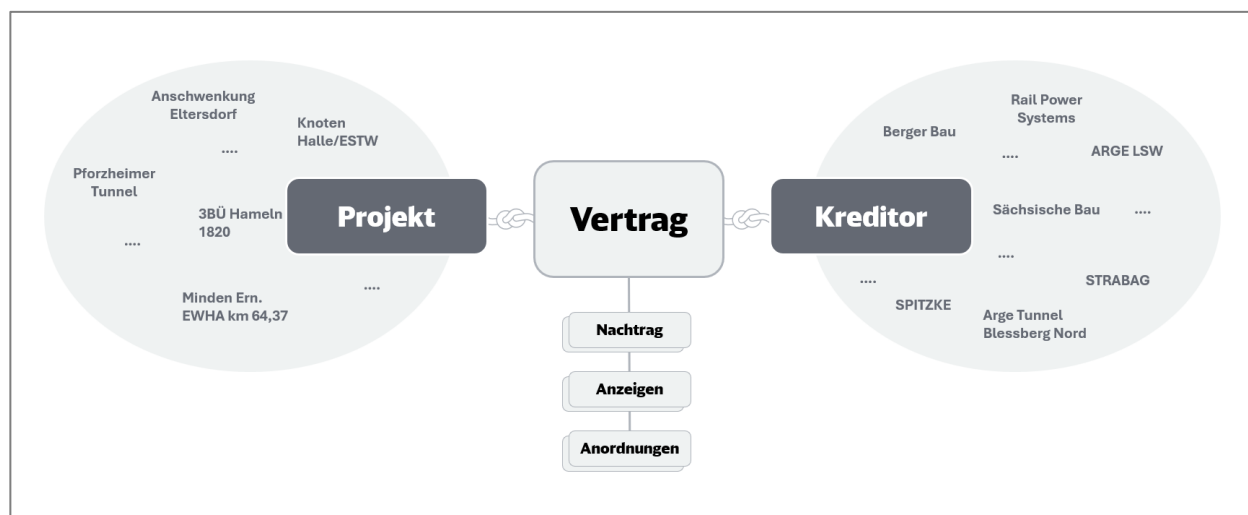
Anschwenkung Eltersdorf

Knoten Halle/ESTW

....

Pforzheimer Tunnel

3BÜ Hameln 1820

....

....

Minden Ern. EWHA km 64,37

Projekt

Vertrag

Kreditor

Nachtrag

Anzeigen

Anordnungen

Rail Power Systems

Berger Bau

....

ARGE LSW

Sächsische Bau

....

....

STRABAG

....

SPITZKE

Arge Tunnel Blessberg Nord